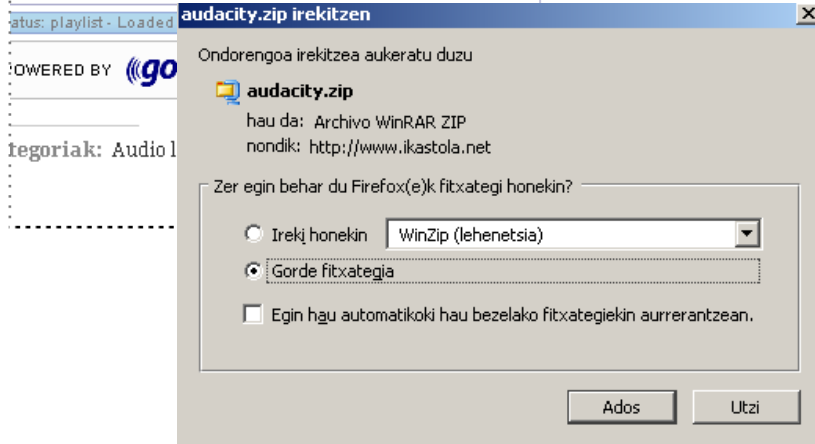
atus: playlist - Loaded

OWERED BY ((go

tegoriak: Audio l

audacity.zip irekitzen

Ondorengoa irekitzea aukeratu duzu

audacity.zip

hau da: Archivo WinRAR ZIP

nondik: http://www.ikastola.net

Zer egin behar du Firefox(e)k fitxategi honekin?

Ireki honekin

WinZip (lehenetsia)

Gorde fitxategia

Egin hau automatikoki hau bezelako fitxategiekin aurrerantzean.

Ados

Utzi